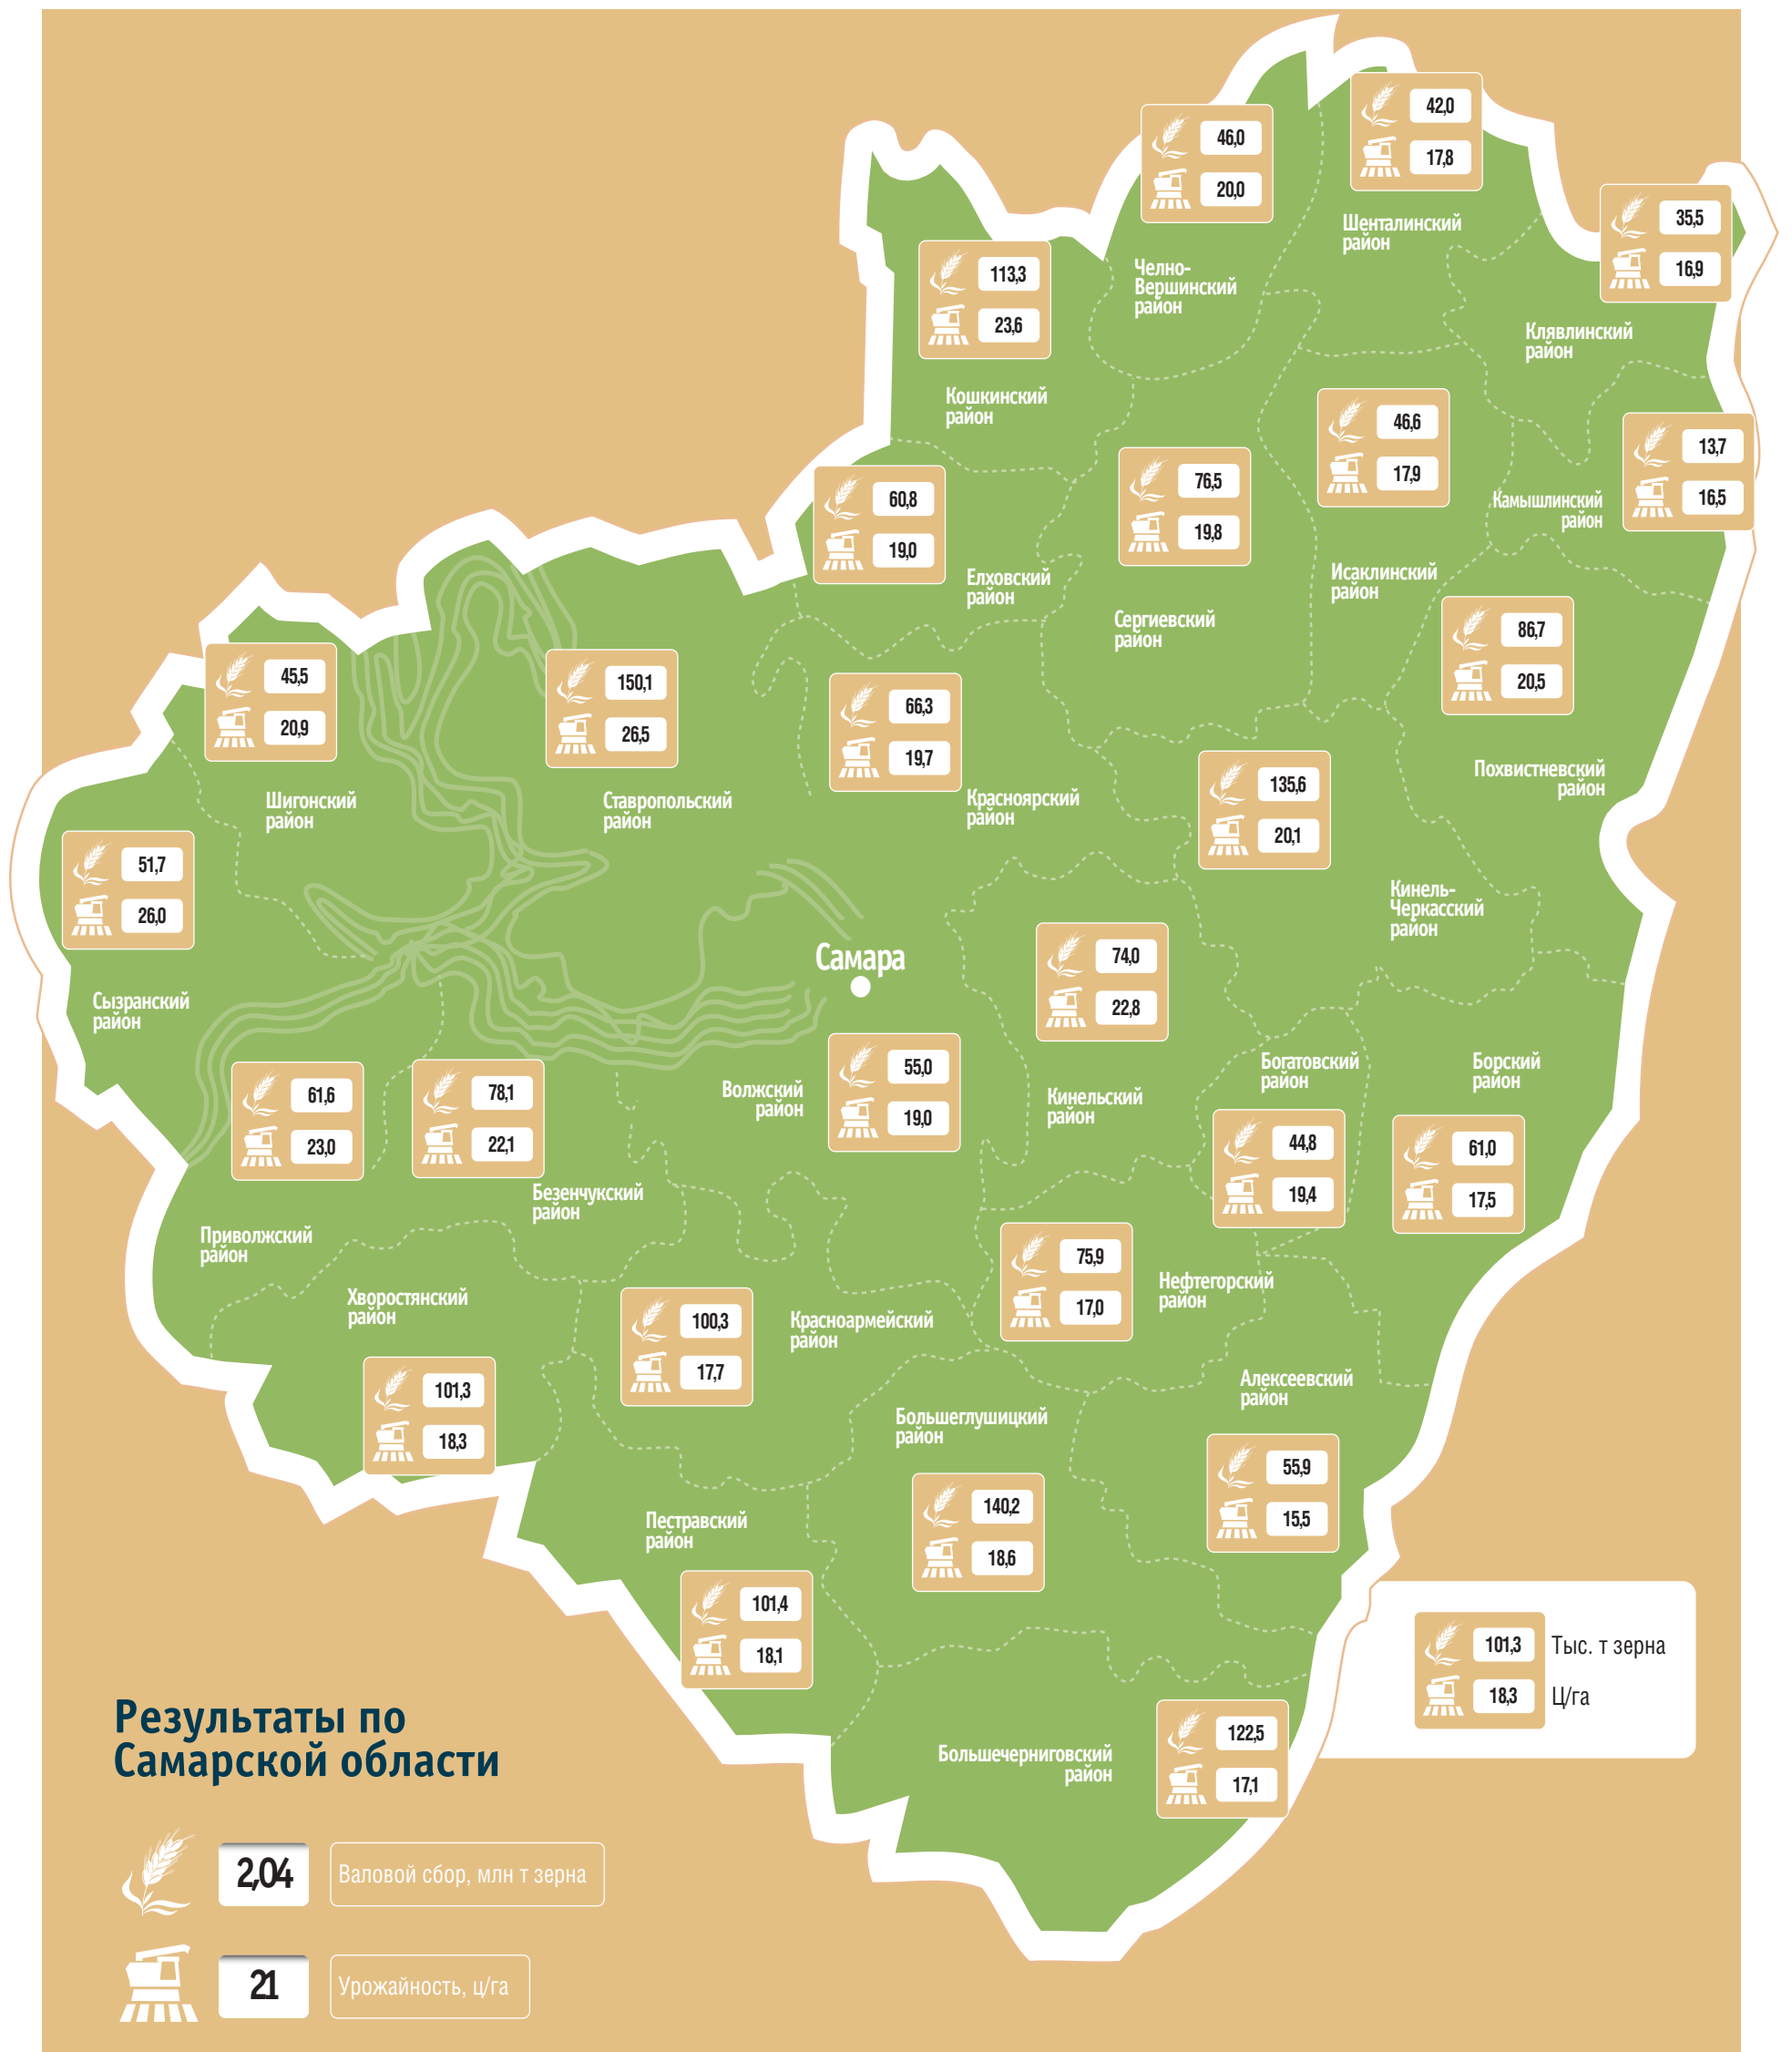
46,0
20,0
Челно-Вершинский район

42,0
17,8
Шенталинский район

35,5
16,9
Клявлинский район

113,3
23,6
Кошкинский район

60,8
19,0
Елховский район

76,5
19,8
Сергиевский район

46,6
17,9
Исаклинский район

13,7
16,5
Камышлинский район

86,7
20,5
Похвистневский район

45,5
20,9
Шигонский район

150,1
26,5
Ставропольский район

66,3
19,7
Красноярский район

135,6
20,1
Кинель-Черкасский район

51,7
26,0
Сызранский район

Самара

74,0
22,8
Кинельский район

55,0
19,0
Волжский район

61,6
23,0
Приволжский район

78,1
22,1
Безенчукский район

Богатовский район

44,8
19,4

Борский район

61,0
17,5

75,9
17,0
Нефтегорский район

Хворостянский район

101,3
18,3

100,3
17,7
Красноармейский район

Алексеевский район

Большеглушицкий район

55,9
15,5

140,2
18,6

Пестравский район

101,4
18,1

101,3 Тыс. т зерна
18,3 Ц/га

Результаты по Самарской области

Большечерниговский район
122,5
17,1

2,04 Валовой сбор, млн т зерна
21 Урожайность, ц/га